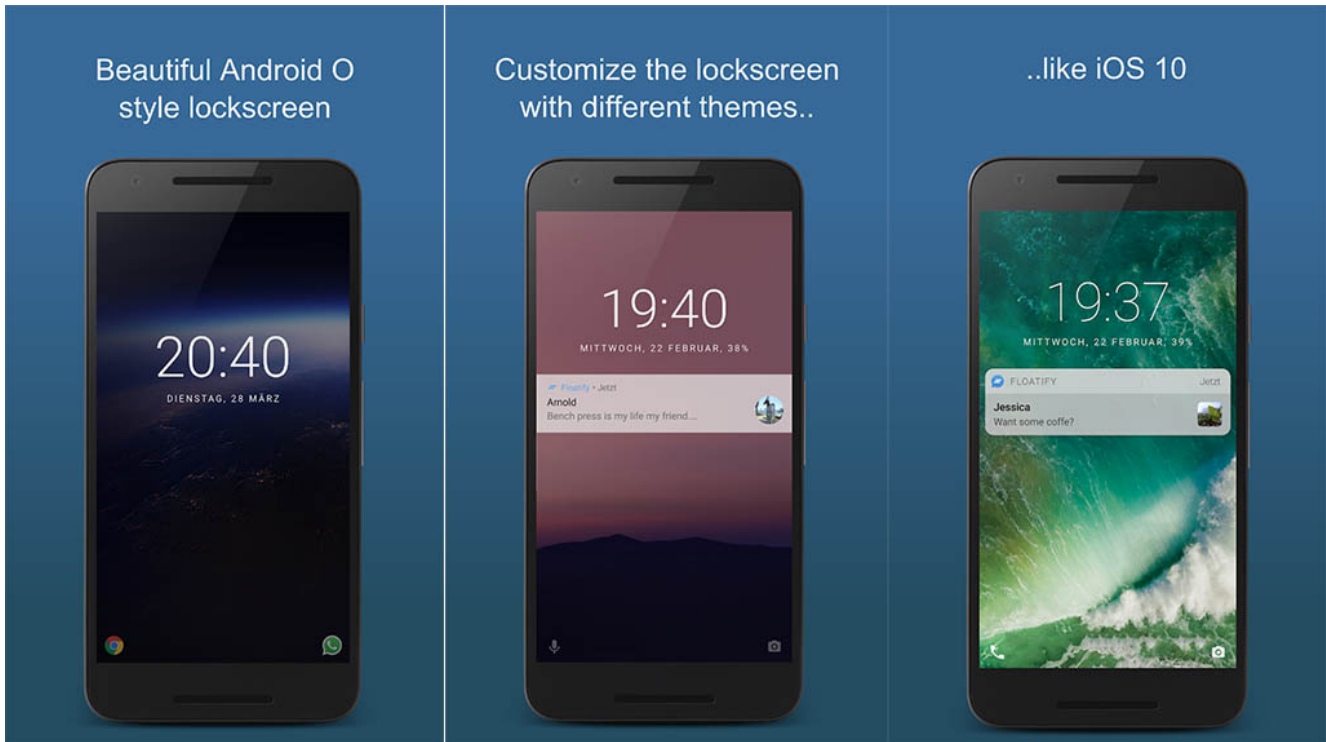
Beautiful Android O style lockscreen

20:40
DIENSTAG, 28 MÄRZ

Customize the lockscreen with different themes..

19:40
MITTWOCH, 22 FEBRUAR, 38%

Floatify • Jetzt
Arnold
Bench press is my life my friend....

..like iOS 10

19:37
MITTWOCH, 22 FEBRUAR, 39%

FLOATIFY
Jetzt
Jessica
Want some coffe?